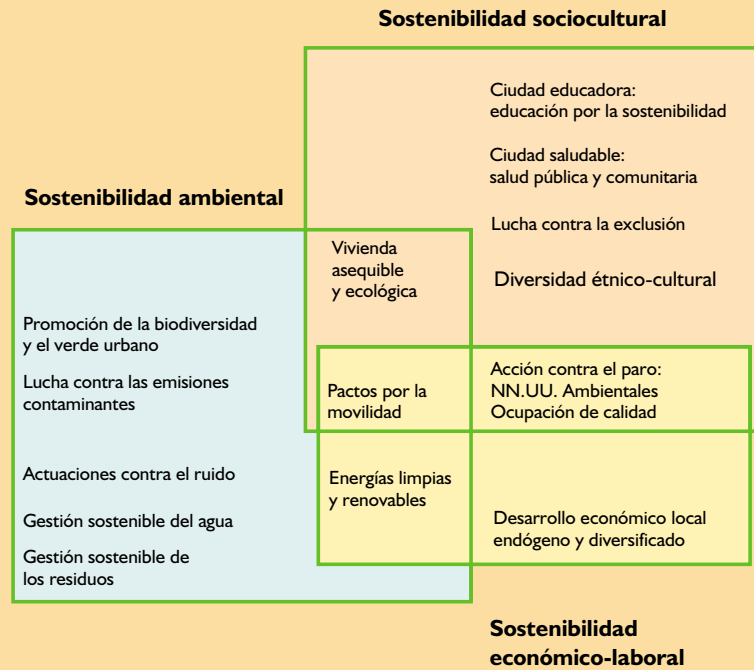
Sostenibilidad sociocultural

Ciudad educadora: educación por la sostenibilidad

Ciudad saludable: salud pública y comunitaria

Lucha contra la exclusión

Diversidad étnico-cultural

Sostenibilidad ambiental

Vivienda asequible y ecológica

Promoción de la biodiversidad y el verde urbano

Lucha contra las emisiones contaminantes

Pactos por la movilidad

Acción contra el paro: NN.UU. Ambientales Ocupación de calidad

Actuaciones contra el ruido

Energías limpias y renovables

Gestión sostenible del agua

Desarrollo económico local endógeno y diversificado

Gestión sostenible de los residuos

Sostenibilidad económico-laboral